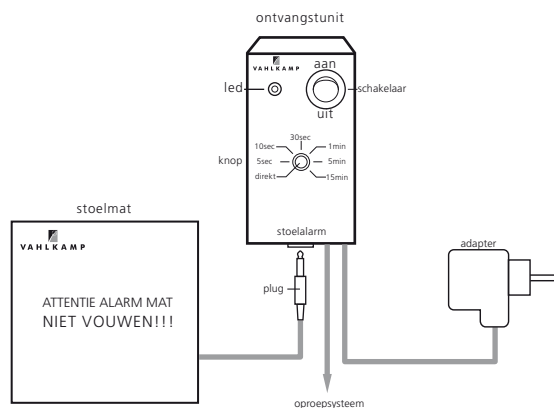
ontvangstunit

VAHLKAMP

aan

led

schakelaar

uit

30sec

10sec

1min

knop

5sec

5min

direkt

15min

stoelmat

VAHLKAMP

stoelalarm

adapter

plug

ATTENTIE ALARM MAT
NIET VOUWEN!!!

oproepsysteem